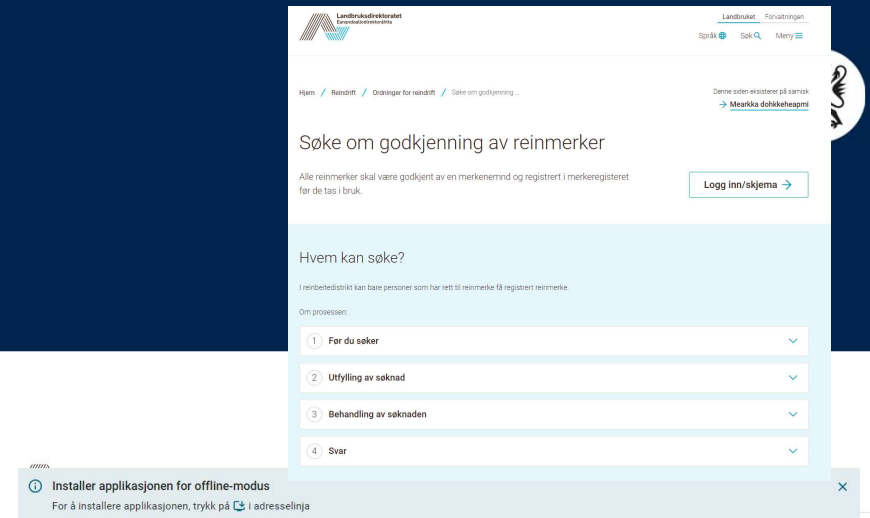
Landbruksdirektoratet
Eanandoallodirektoráhtta

Landbruket Forvaltningen

Språk Søk Meny

Hjem / Reindrift / Ordninger for reindrift / Søke om godkjenning ...

Denne siden eksisterer på samisk
→ Mearkka dohkkeheapmi

Søke om godkjenning av reinmerker

Alle reinmerker skal være godkjent av en merkenemnd og registrert i merkeregisteret før de tas i bruk.

Logg inn/skjema →

Hvem kan søke?

I reinbeitedistrikt kan bare personer som har rett til reinmerke få registrert reinmerke.

Om prosessen:

1 Før du søker

2 Utfylling av søknad

3 Behandling av søknaden

4 Svar

Installer applikasjonen for offline-modus

For å installere applikasjonen, trykk på i adresselinja